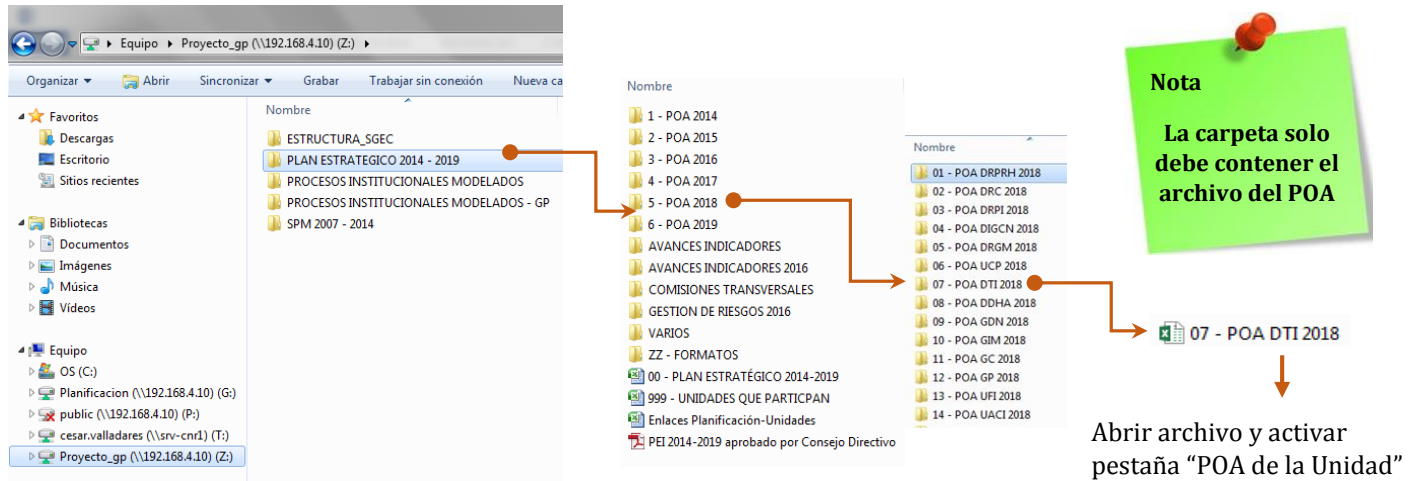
Equipo ▸ Proyecto_gp (\\192.168.4.10) (Z:) ▸

Organizar ▾ Abrir Sincronizar ▾ Grabar Trabajar sin conexión Nueva ca

Favoritos
Descargas
Escritorio
Sitios recientes

Bibliotecas
Documentos
Imágenes
Música
Vídeos

Equipo
OS (C:)
Planificacion (\\192.168.4.10) (G:)
public (\\192.168.4.10) (P:)
cesar.valladares (\\srv-cnr1) (T:)
Proyecto_gp (\\192.168.4.10) (Z:)

Nombre
ESTRUCTURA_SGEC
PLAN ESTRATEGICO 2014 - 2019
PROCESOS INSTITUCIONALES MODELADOS
PROCESOS INSTITUCIONALES MODELADOS - GP
SPM 2007 - 2014

Nombre
1 - POA 2014
2 - POA 2015
3 - POA 2016
4 - POA 2017
5 - POA 2018
6 - POA 2019
AVANCES INDICADORES
AVANCES INDICADORES 2016
COMISIONES TRANSVERSALES
GESTION DE RIESGOS 2016
VARIOS
ZZ - FORMATOS
00 - PLAN ESTRATÉGICO 2014-2019
999 - UNIDADES QUE PARTICPAN
Enlaces Planificación-Unidades
PEI 2014-2019 aprobado por Consejo Directivo

Nombre
01 - POA DRPRH 2018
02 - POA DRC 2018
03 - POA DRPI 2018
04 - POA DIGCN 2018
05 - POA DRGM 2018
06 - POA UCP 2018
07 - POA DTI 2018
08 - POA DDHA 2018
09 - POA GDN 2018
10 - POA GIM 2018
11 - POA GC 2018
12 - POA GP 2018
13 - POA UFI 2018
14 - POA UACI 2018

Nota
La carpeta solo debe contener el archivo del POA

07 - POA DTI 2018

Abrir archivo y activar pestaña “POA de la Unidad”